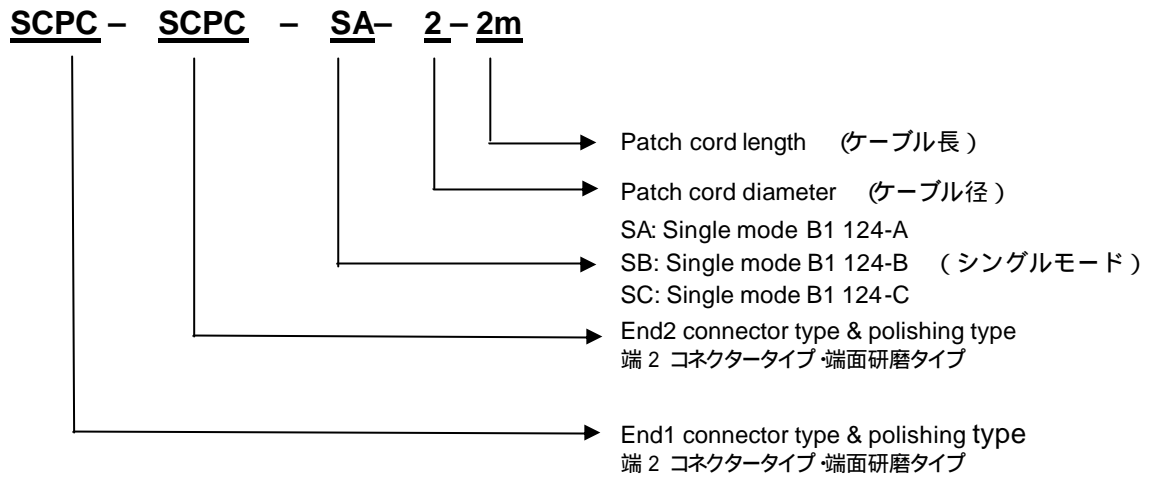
SCPC – SCPC – SA– 2 – 2m

Patch cord length (ケーブル長)

Patch cord diameter (ケーブル径)

SA: Single mode B1 124-A
SB: Single mode B1 124-B (シングルモード)
SC: Single mode B1 124-C

End2 connector type & polishing type
端 2 コネクタータイプ・端面研磨タイプ

End1 connector type & polishing type
端 2 コネクタータイプ・端面研磨タイプ